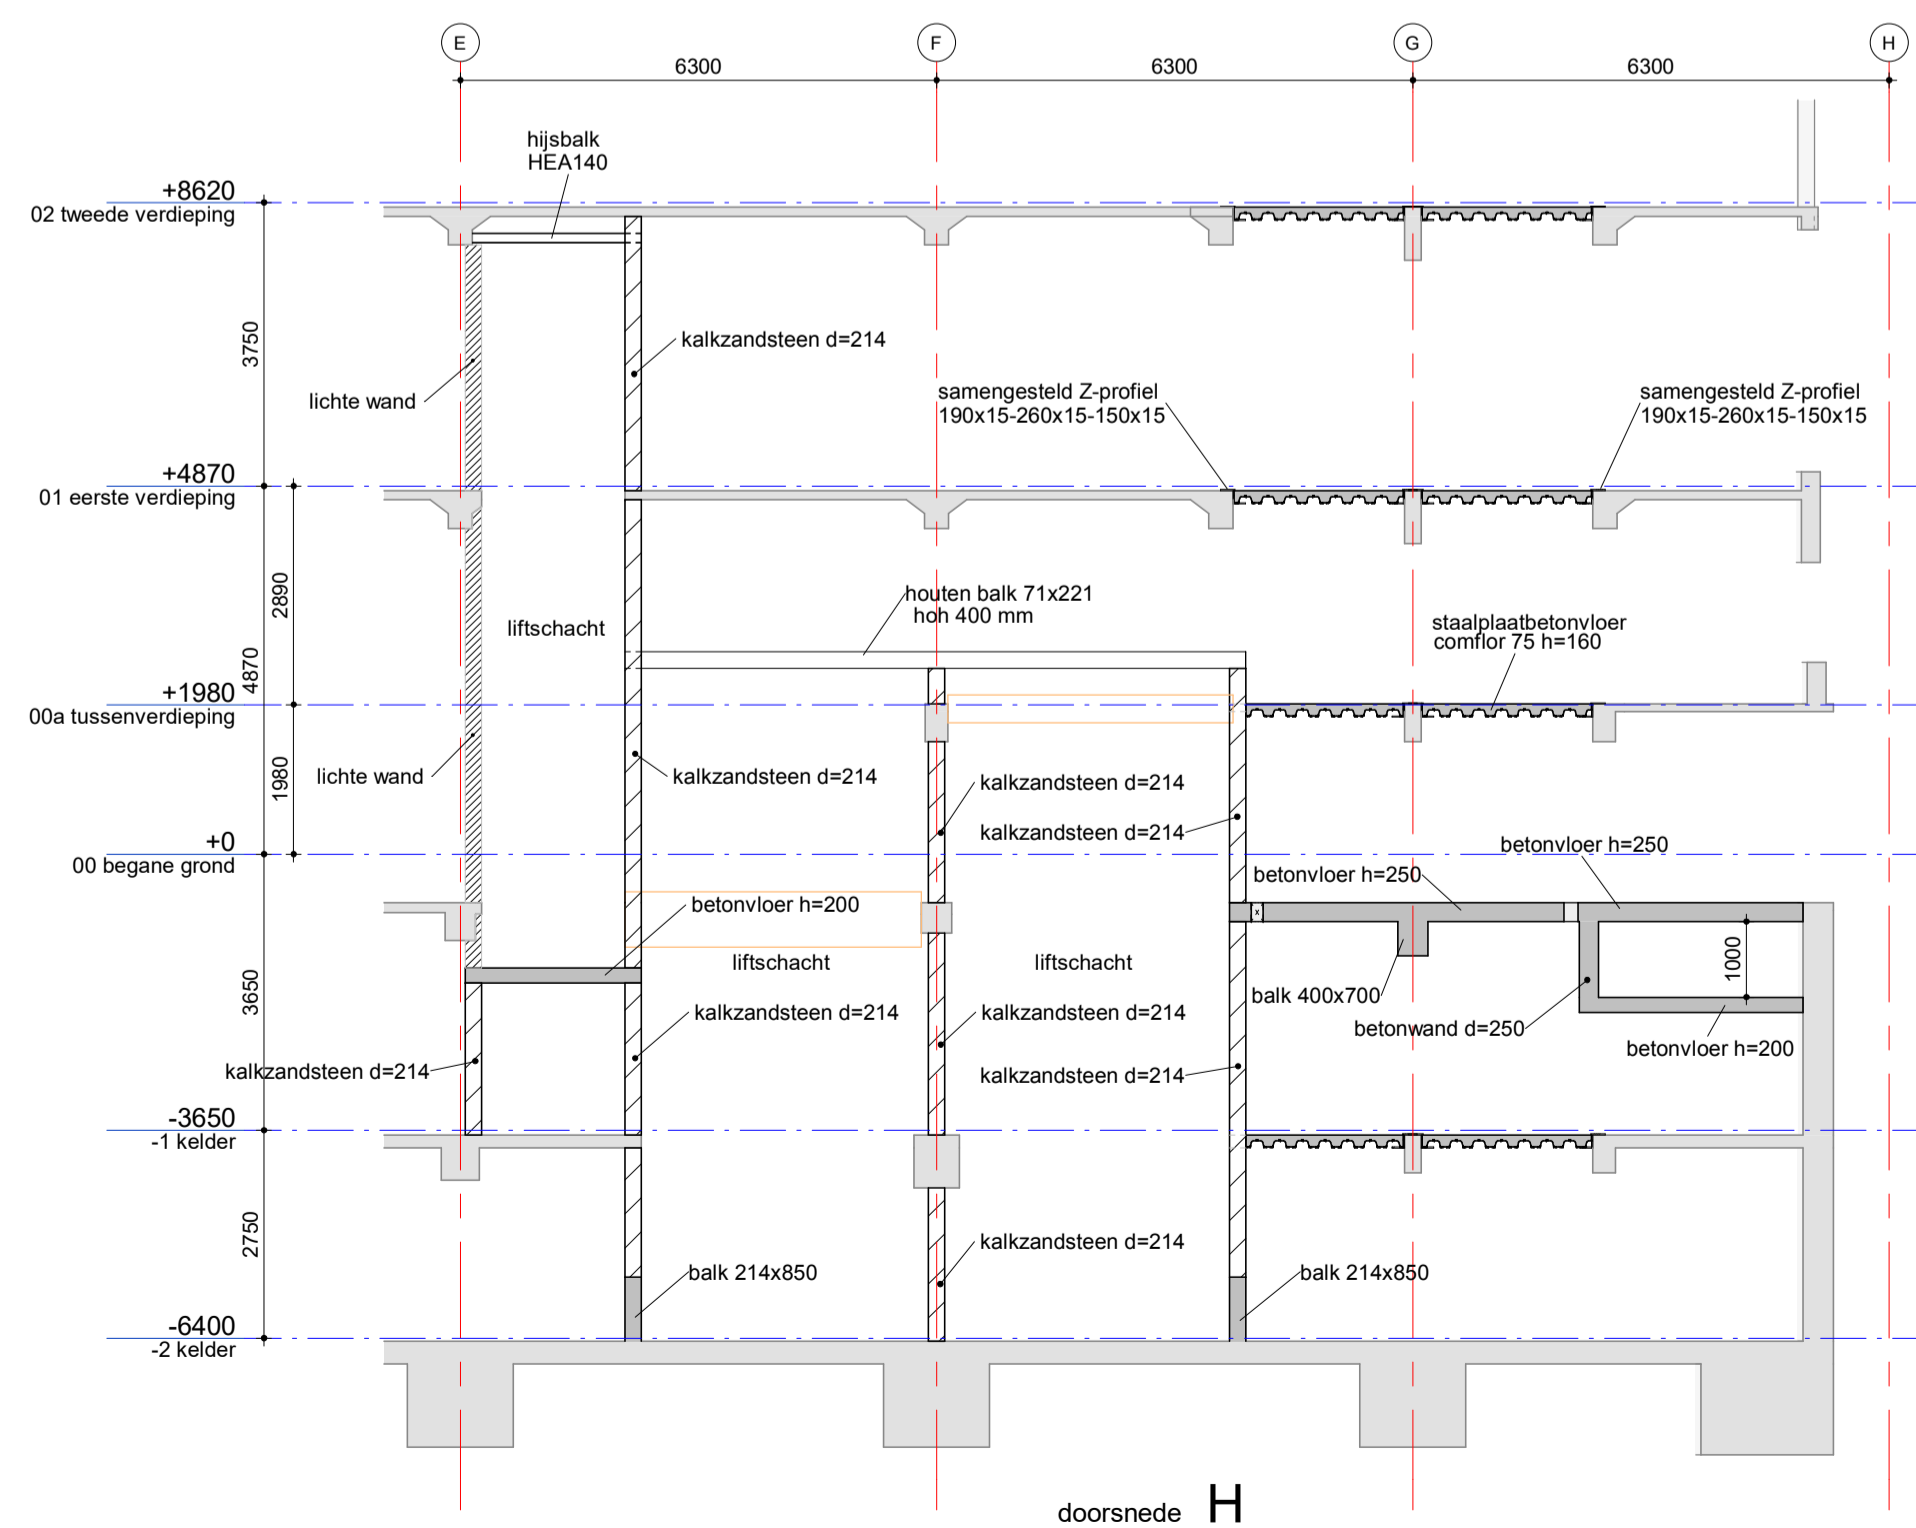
E
F
G
H
6300
6300
6300

hijsbalk
HEA140

+8620
02 tweede verdieping

3750

kalkzandsteen d=214

lichte wand

samengesteld Z-profiel
190x15-260x15-150x15

samengesteld Z-profiel
190x15-260x15-150x15

+4870
01 eerste verdieping

2890

liftschacht

houten balk 71x221
hoh 400 mm

staalplaatbetonvloer
comflor 75 h=160

4870

+1980
00a tussenverdieping

1980

lichte wand

kalkzandsteen d=214

kalkzandsteen d=214

kalkzandsteen d=214

+0
00 begane grond

betonvloer h=250

betonvloer h=250

betonvloer h=200

liftschacht

liftschacht

1000

balk 400x700

3650

kalkzandsteen d=214

kalkzandsteen d=214

betonwand d=250

betonvloer h=200

kalkzandsteen d=214

kalkzandsteen d=214

-3650
-1 kelder

2750

kalkzandsteen d=214

balk 214x850

balk 214x850

-6400
-2 kelder

doorsnede H